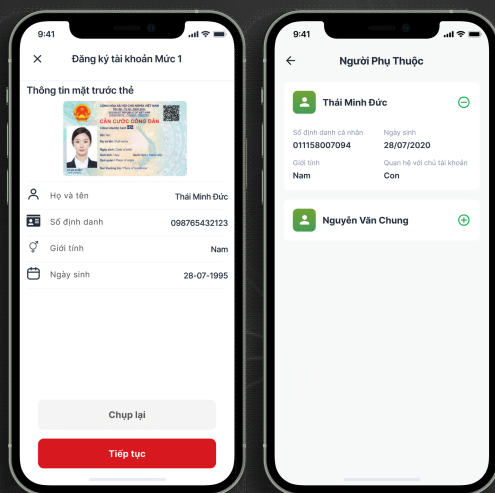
9:41

Đăng ký tài khoản Mức 1

Thông tin mặt trước thẻ

CĂN CƯỚC CÔNG DÂN

Họ và tên Thái Minh Đức

Số định danh 098765432123

Giới tính Nam

Ngày sinh 28-07-1995

Chụp lại

Tiếp tục

9:41

Người Phụ Thuộc

Thái Minh Đức

Số định danh cá nhân
011158007094

Ngày sinh
28/07/2020

Giới tính
Nam

Quan hệ với chủ tài khoản
Con

Nguyên Văn Chung